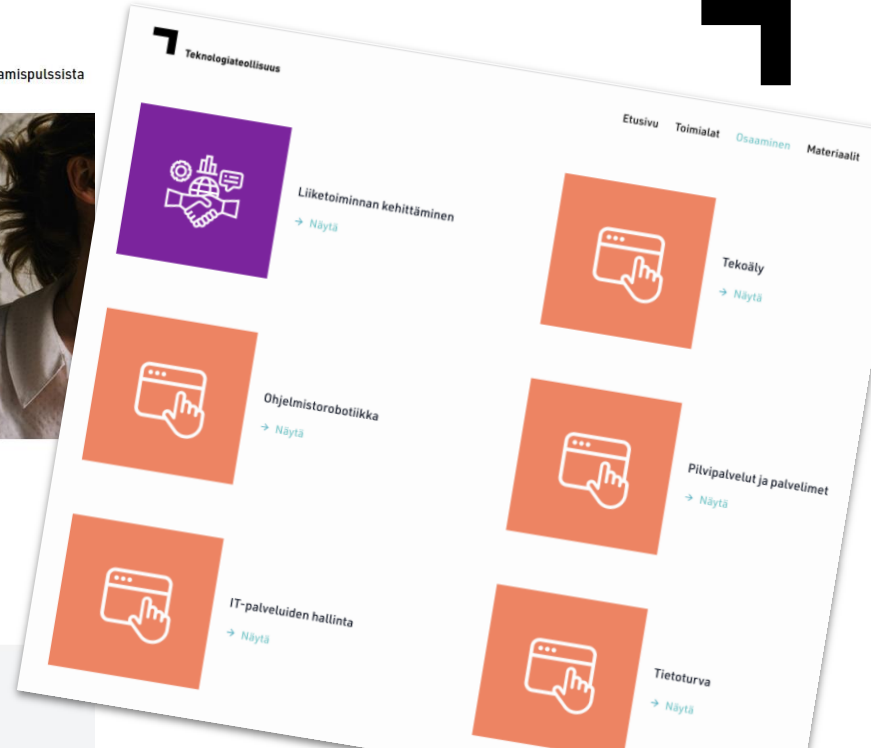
amispulssista

Teknologiateollisuus

Etusivu Toimialat Osaaminen Materiaalit

Liiketoiminnan kehittäminen
→ Näytä

Tekoäly
→ Näytä

Ohjelmistorobotiikka
→ Näytä

Pilvipalvelut ja palvelimet
→ Näytä

IT-palveluiden hallinta
→ Näytä

Tietoturva
→ Näytä